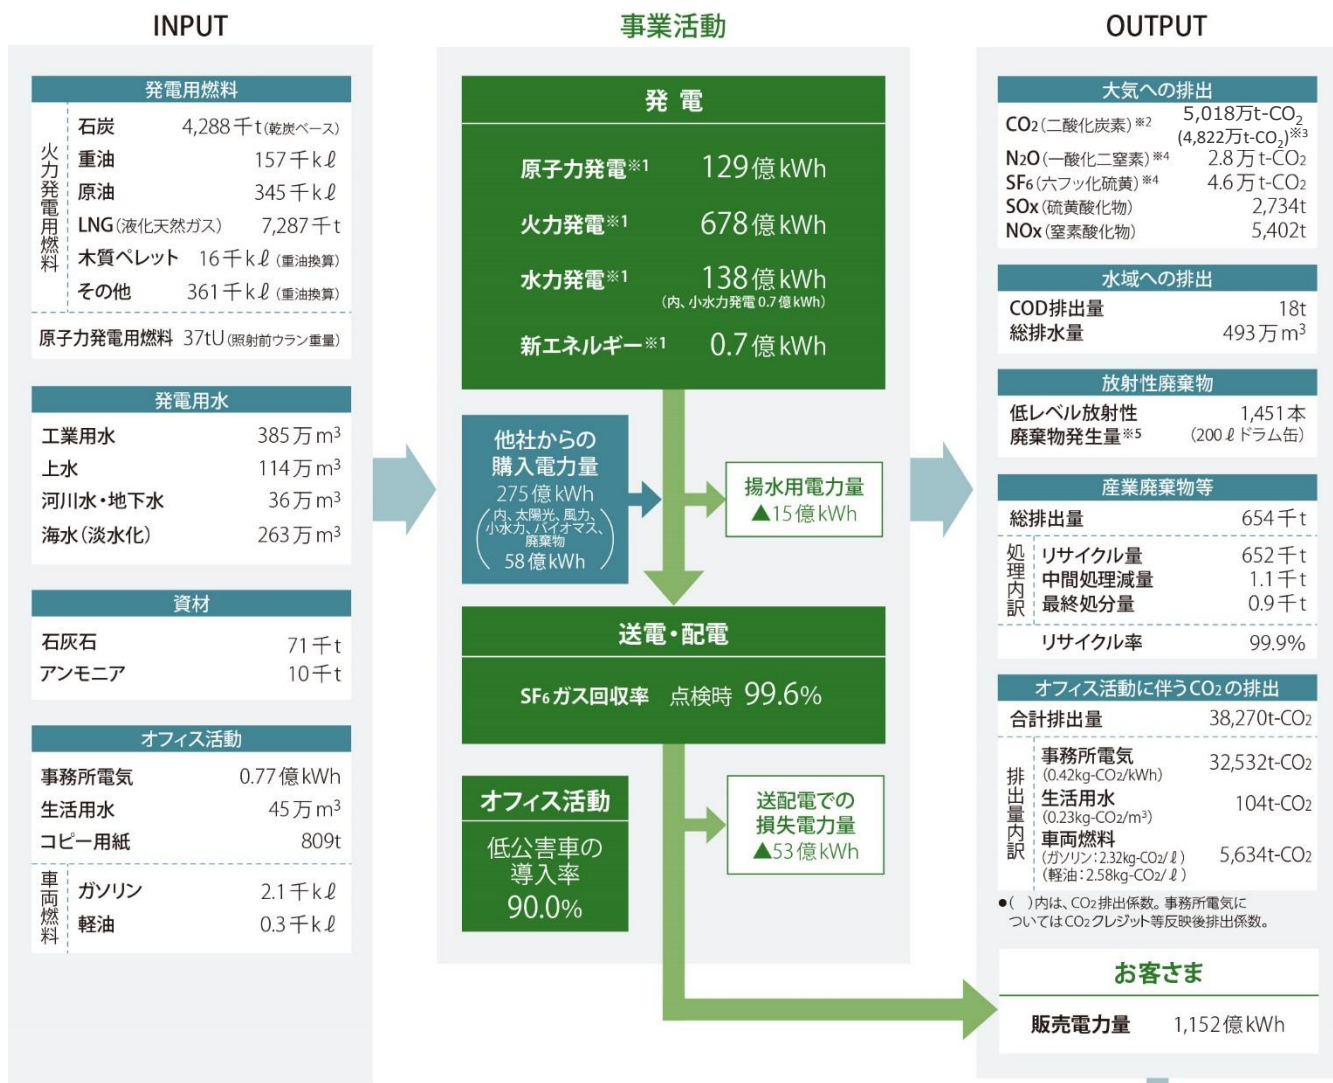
INPUT

発電用燃料

火力発電用燃料

| | |
|---|---|
| 石炭 | 4,288千t(乾炭ベース) |
| 重油 | 157千kℓ |
| 原油 | 345千kℓ |
| LNG(液化天然ガス) | 7,287千t |
| 木質ペレット | 16千kℓ(重油換算) |
| その他 | 361千kℓ(重油換算) |

原子力発電用燃料 37tU(照射前ウラン重量)

発電用水

| | |
|---|---|
| 工業用水 | 385万$m^3$ |
| 上水 | 114万$m^3$ |
| 河川水・地下水 | 36万$m^3$ |
| 海水(淡水化) | 263万$m^3$ |

資材

| | |
|---|---|
| 石灰石 | 71千t |
| アンモニア | 10千t |

オフィス活動

| | |
|---|---|
| 事務所電気 | 0.77億kWh |
| 生活用水 | 45万$m^3$ |
| コピー用紙 | 809t |

車両燃料

| | |
|---|---|
| ガソリン | 2.1千kℓ |
| 軽油 | 0.3千kℓ |

事業活動

発電

原子力発電※1 129億kWh
火力発電※1 678億kWh
水力発電※1 138億kWh
(内、小水力発電0.7億kWh)
新エネルギー※1 0.7億kWh

他社からの購入電力量
275億kWh
(内、太陽光、風力、小水力、バイオマス、廃棄物
58億kWh)

揚水用電力量
▲15億kWh

送電・配電

SF6ガス回収率 点検時 99.6%

オフィス活動
低公害車の導入率
90.0%

送配電での損失電力量
▲53億kWh

OUTPUT

大気への排出

| | |
|---|---|
| $CO_2$(二酸化炭素)※2 | 5,018万t-$CO_2$ (4,822万t-$CO_2$)※3 |
| $N_2O$(一酸化二窒素)※4 | 2.8万t-$CO_2$ |
| $SF_6$(六フッ化硫黄)※4 | 4.6万t-$CO_2$ |
| SOx(硫黄酸化物) | 2,734t |
| NOx(窒素酸化物) | 5,402t |

水域への排出

| | |
|---|---|
| COD排出量 | 18t |
| 総排水量 | 493万$m^3$ |

放射性廃棄物

低レベル放射性廃棄物発生量※5 1,451本(200ℓドラム缶)

産業廃棄物等

| | |
|---|---|
| 総排出量 | 654千t |
| 処理内訳 リサイクル量 | 652千t |
| 中間処理減量 | 1.1千t |
| 最終処分量 | 0.9千t |
| リサイクル率 | 99.9% |

オフィス活動に伴う$CO_2$の排出

| | |
|---|---|
| 合計排出量 | 38,270t-$CO_2$ |
| 排出量内訳 事務所電気 (0.42kg-$CO_2$/kWh) | 32,532t-$CO_2$ |
| 生活用水 (0.23kg-$CO_2$/$m^3$) | 104t-$CO_2$ |
| 車両燃料 (ガソリン:2.32kg-$CO_2$/ℓ)(軽油:2.58kg-$CO_2$/ℓ) | 5,634t-$CO_2$ |

●( )内は、$CO_2$排出係数。事務所電気についてはCO2クレジット等反映後排出係数。

お客さま

販売電力量 1,152億kWh